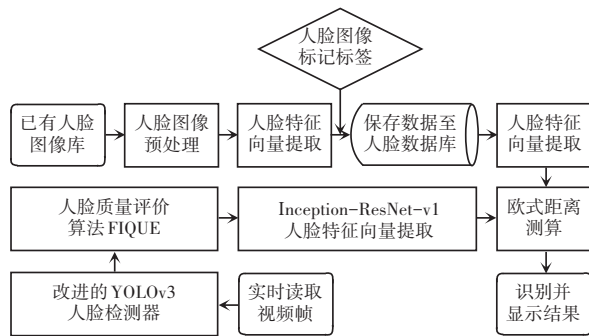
人脸图像标记标签

已有人脸图像库

人脸图像预处理

人脸特征向量提取

保存数据至人脸数据库

人脸特征向量提取

人脸质量评价算法 FIQUE

Inception-ResNet-v1 人脸特征向量提取

欧式距离测算

改进的 YOLOv3 人脸检测器

实时读取视频帧

识别并显示结果